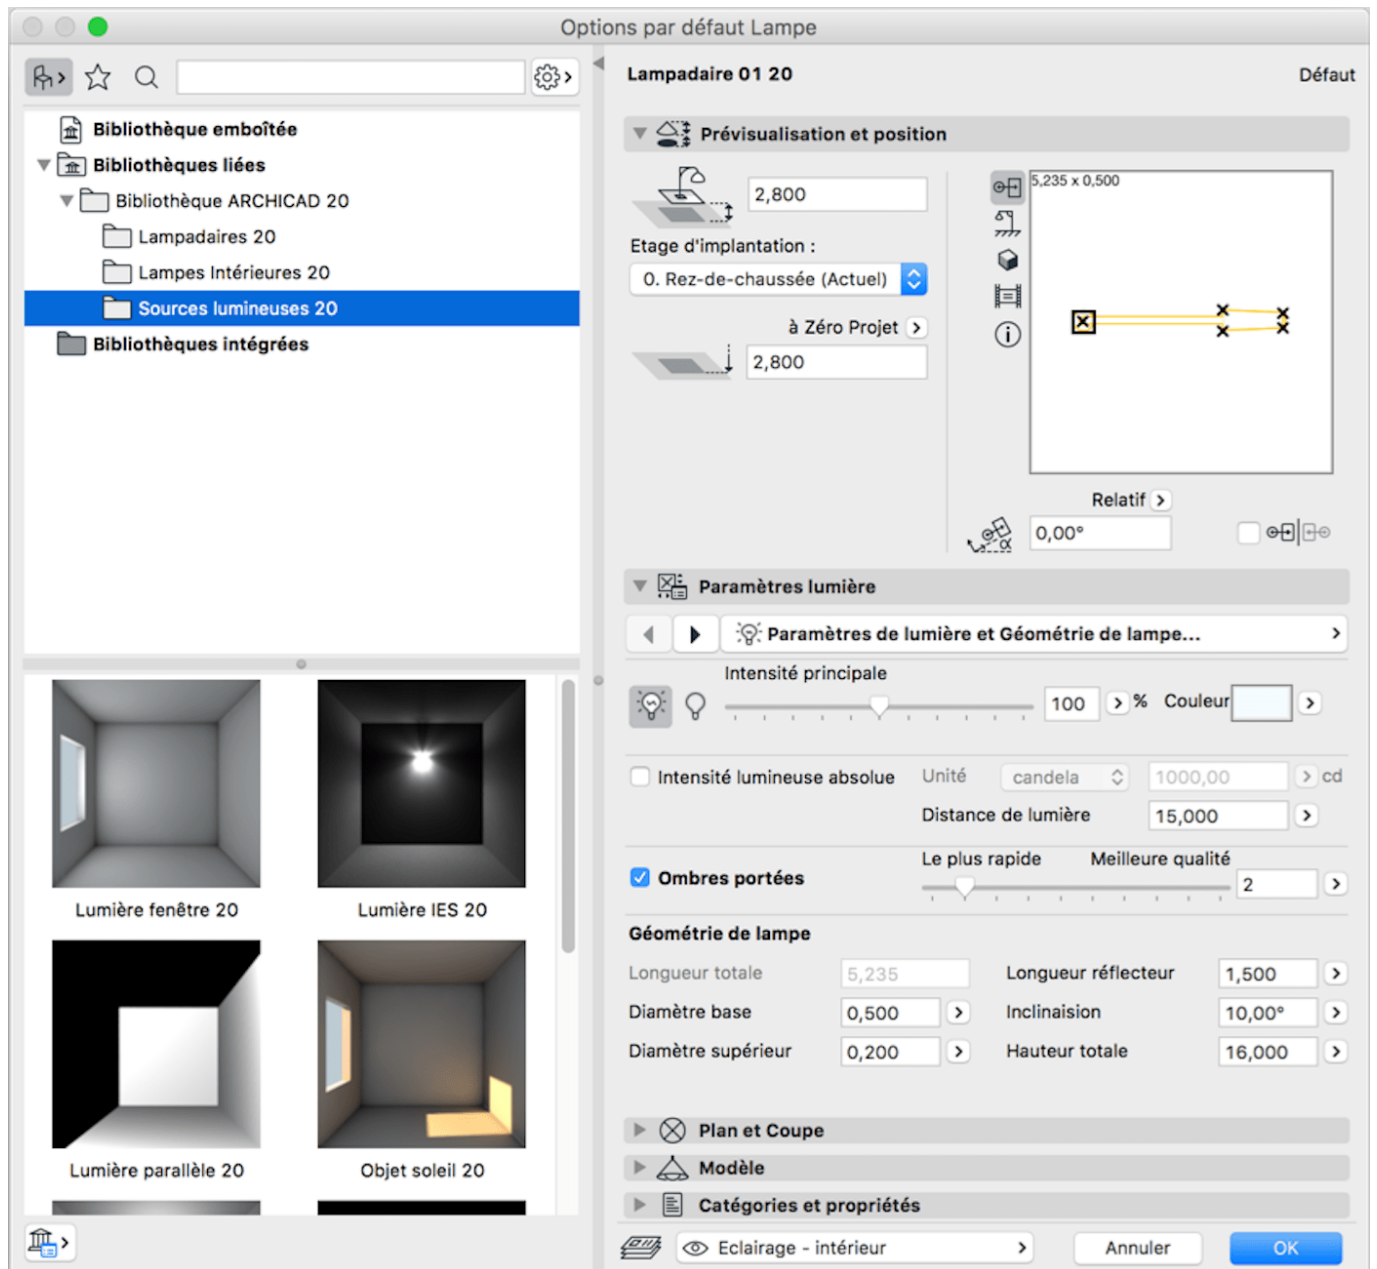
Options par défaut Lampe

Bibliothèque emboîtée
Bibliothèques liées
Bibliothèque ARCHICAD 20
Lampadaires 20
Lampes Intérieures 20
Sources lumineuses 20
Bibliothèques intégrées

Lumière fenêtre 20
Lumière IES 20
Lumière parallèle 20
Objet soleil 20

Lampadaire 01 20
Défaut

Prévisualisation et position
2,800
Etage d'implantation :
0. Rez-de-chaussée (Actuel)
à Zéro Projet
2,800
5,235 x 0,500
Relatif
0,00°

Paramètres lumière
Paramètres de lumière et Géométrie de lampe...
Intensité principale
100
%
Couleur
Intensité lumineuse absolue
Unité
candela
1000,00
cd
Distance de lumière
15,000
Le plus rapide
Meilleure qualité
Ombres portées
2
Géométrie de lampe
Longueur totale
5,235
Longueur réflecteur
1,500
Diamètre base
0,500
Inclinaision
10,00°
Diamètre supérieur
0,200
Hauteur totale
16,000

Plan et Coupe
Modèle
Catégories et propriétés

Eclairage - intérieur
Annuler
OK